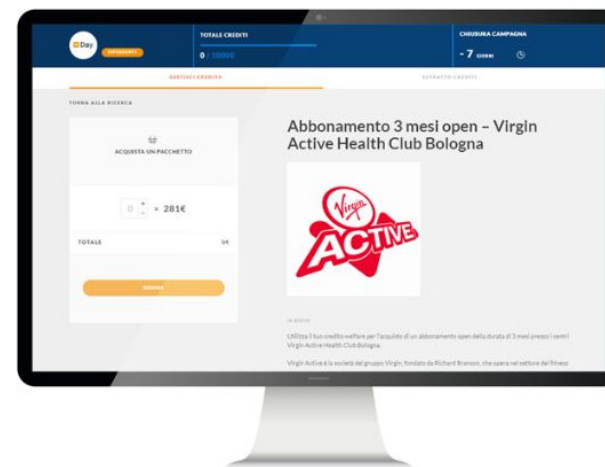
Day

DIPENDENTE

TOTALE CREDITI

0 / 10000

CHIUSURA CAMPAGNA

- 7 GIORNI

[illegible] CREDITO

ESTRATTO CREDITI

TORNA ALLA RICERCA

ACQUISTA UN PACCHETTO

0 × 281€

TOTALE

0€

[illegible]

Abbonamento 3 mesi open – Virgin Active Health Club Bologna

Virgin

ACTIVE

IN BREVE

Utilizza il tuo credito welfare per l'acquisto di un abbonamento open della durata di 3 mesi presso i centri Virgin Active Health Club Bologna.

Virgin Active è la società del gruppo Virgin, fondato da Richard Branson, che opera nel settore del fitness